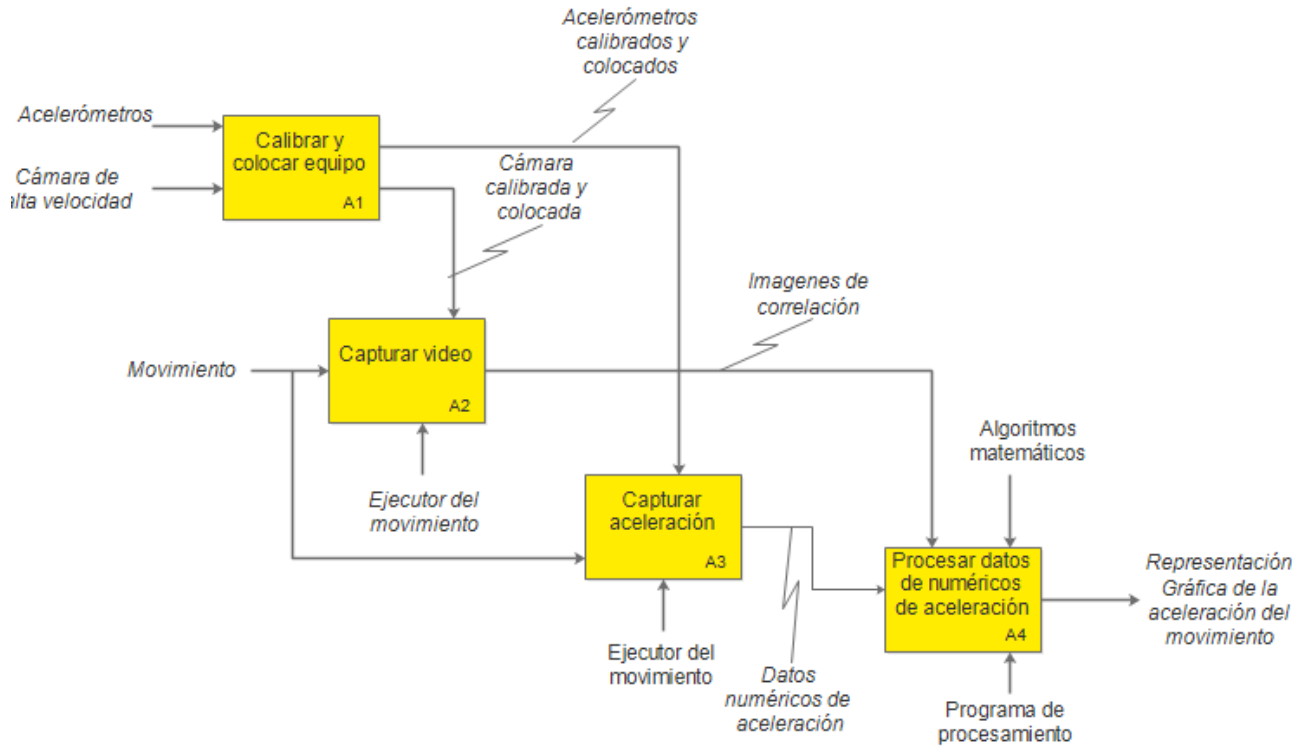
Acelerómetros calibrados y colocados

Acelerómetros

Calibrar y colocar equipo
A1

Cámara de alta velocidad

Cámara calibrada y colocada

Imagenes de correlación

Movimiento

Capturar video
A2

Ejecutor del movimiento

Algoritmos matemáticos

Capturar aceleración
A3

Procesar datos de numéricos de aceleración
A4

Representación Gráfica de la aceleración del movimiento

Ejecutor del movimiento

Datos numéricos de aceleración

Programa de procesamiento